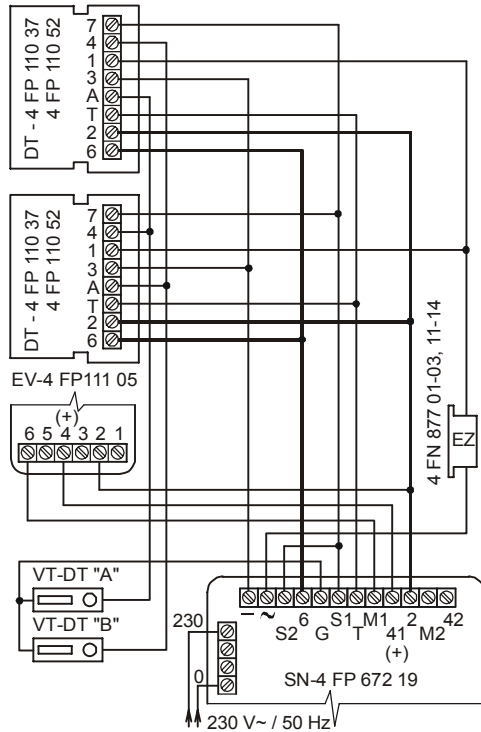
DT - 4 FP 110 37
4 FP 110 52

7
4
1
3
A
T
2
6

DT - 4 FP 110 37
4 FP 110 52

7
4
1
3
A
T
2
6

EV-4 FP111 05

(+)
6 5 4 3 2 1

4 FN 877 01-03, 11-14

EZ

VT-DT "A"

VT-DT "B"

230

0

– ~ S2 6 G S1 T M1 41 2 M2 42
(+)

SN-4 FP 672 19

230 V~ / 50 Hz